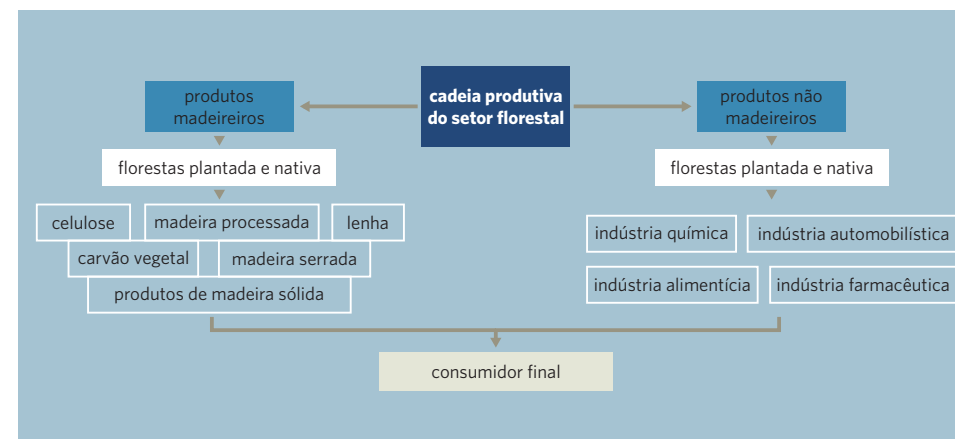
cadeia produtiva do setor florestal

produtos madeireiros

florestas plantada e nativa

celulose
madeira processada
lenha
carvão vegetal
madeira serrada
produtos de madeira sólida

produtos não madeireiros

florestas plantada e nativa

indústria química
indústria automobilística
indústria alimentícia
indústria farmacêutica

consumidor final